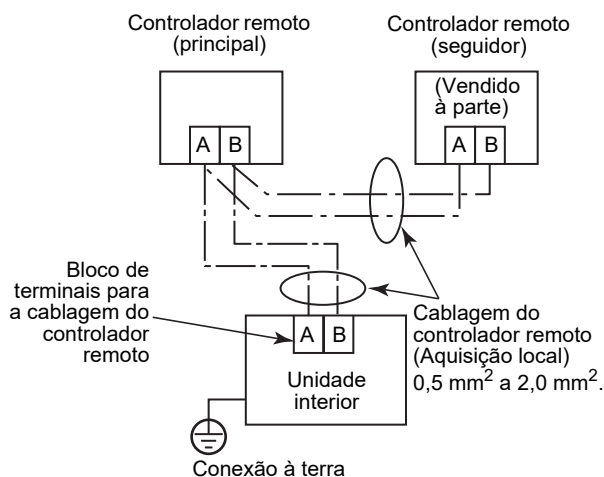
Controlador remoto (principal)

Controlador remoto (seguidor)

(Vendido à parte)

A B

A B

Bloco de terminais para a cablagem do controlador remoto

A B

Unidade interior

Cablagem do controlador remoto (Aquisição local) 0,5 mm$^2$ a 2,0 mm$^2$.

Conexão à terra